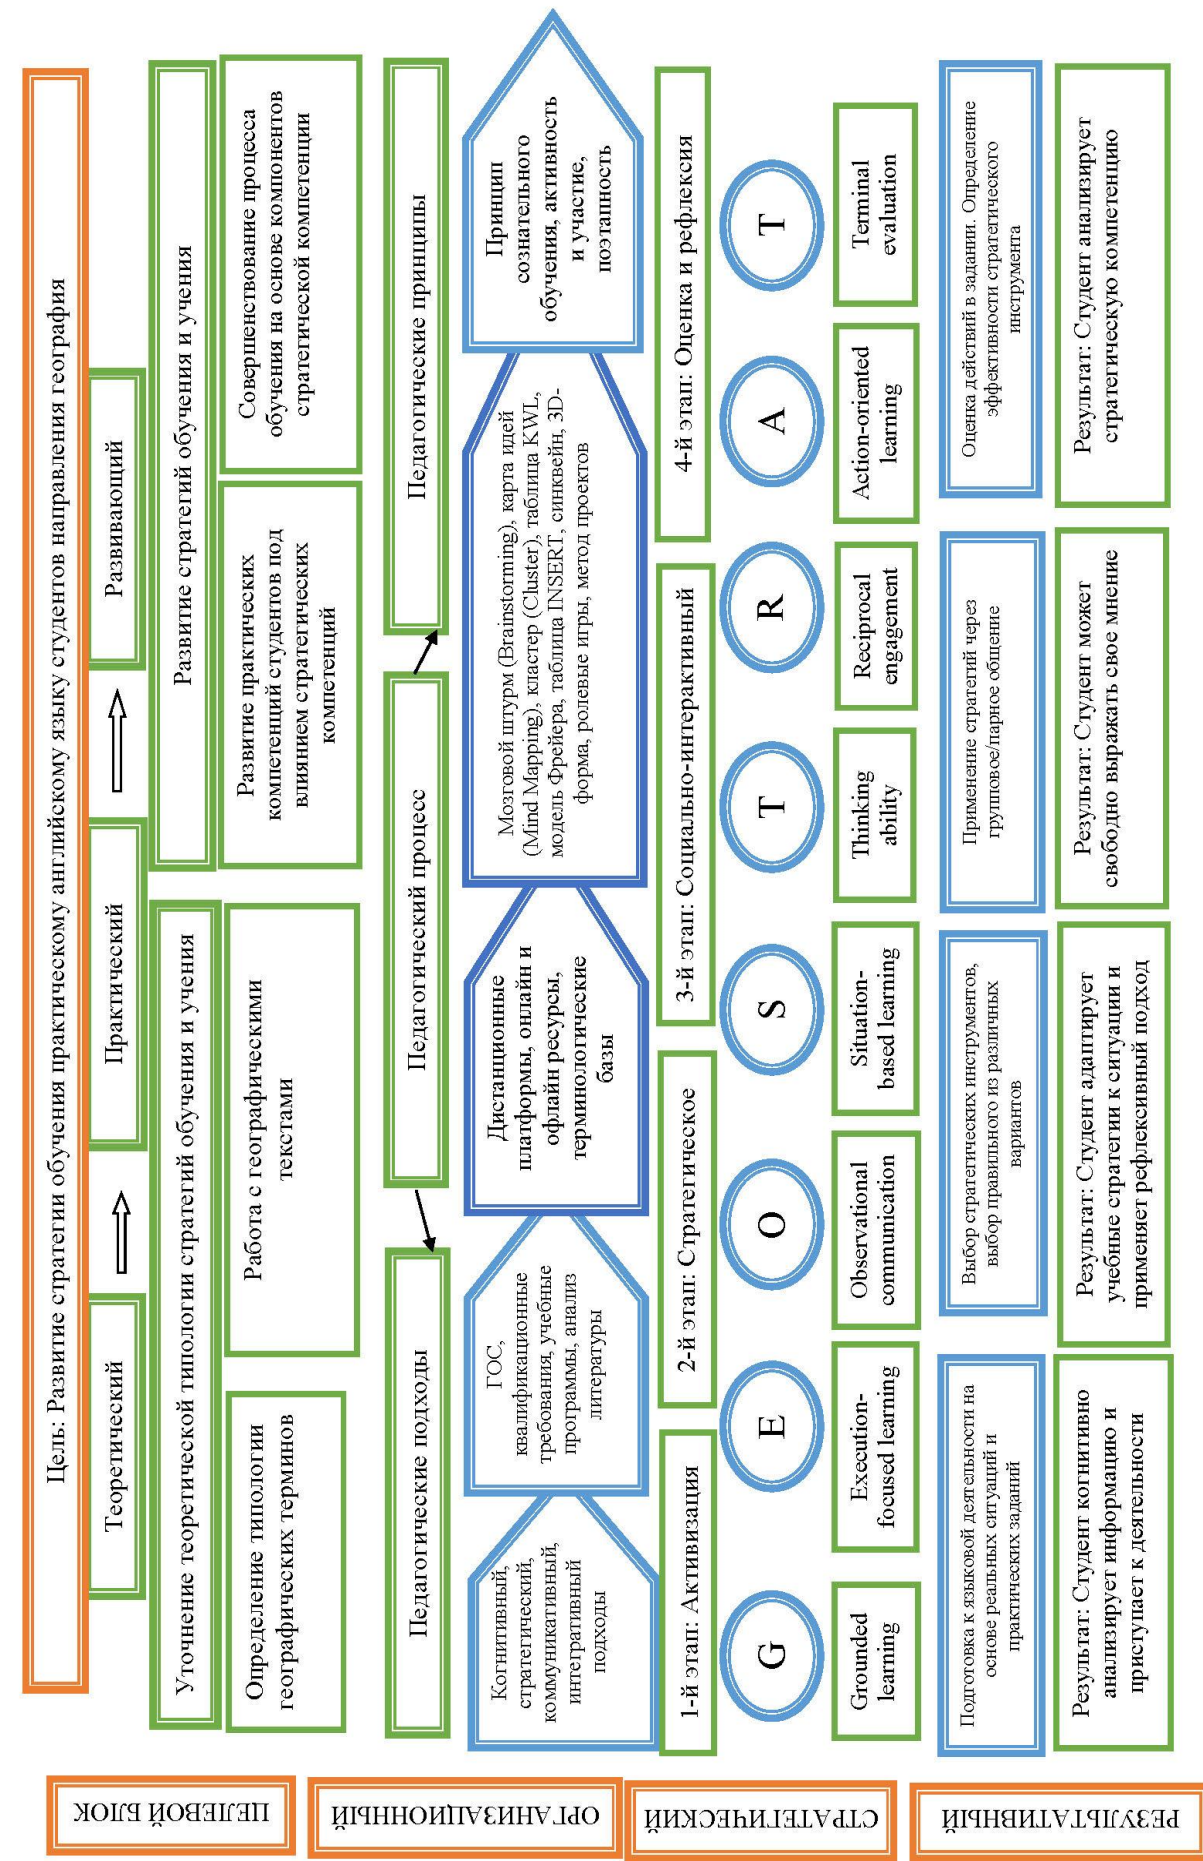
ЦЕЛЕВОЙ БЛОК

ОРГАНИЗАЦИОННЫЙ

СТРАТЕГИЧЕСКИЙ

РЕЗУЛЬТАТИВНЫЙ

Цель: Развитие стратегии обучения практическому английскому языку студентов направления география

Теоретический

Практический

Развивающий

Уточнение теоретической типологии стратегий обучения и учения

Развитие стратегий обучения и учения

Определение типологии географических терминов

Работа с географическими текстами

Развитие практических компетенций студентов под влиянием стратегических компетенций

Совершенствование процесса обучения на основе компонентов стратегической компетенции

Педагогические подходы

Педагогический процесс

Педагогические принципы

Когнитивный, стратегический, коммуникативный, интегративный подходы

ГОС, квалификационные требования, учебные программы, анализ литературы

Дистанционные платформы, онлайн и офлайн ресурсы, терминологические базы

Мозговой штурм (Brainstorming), карта идей (Mind Mapping), кластер (Cluster), таблица KWL, модель Фрейера, таблица INSERT, синквейн, 3D-форма, ролевые игры, метод проектов

Принцип сознательного обучения, активность и участие, поэтапность

1-й этап: Активизация

2-й этап: Стратегическое

3-й этап: Социально-интерактивный

4-й этап: Оценка и рефлексия

G

E

O

S

T

R

A

T

Grounded learning

Execution-focused learning

Observational communication

Situation-based learning

Thinking ability

Reciprocal engagement

Action-oriented learning

Terminal evaluation

Подготовка к языковой деятельности на основе реальных ситуаций и практических заданий

Выбор стратегических инструментов, выбор правильного из различных вариантов

Применение стратегий через групповое/парное общение

Оценка действий в задании. Определение эффективности стратегического инструмента

Результат: Студент когнитивно анализирует информацию и приступает к деятельности

Результат: Студент адаптирует учебные стратегии к ситуации и применяет рефлексивный подход

Результат: Студент может свободно выражать свое мнение

Результат: Студент анализирует стратегическую компетенцию